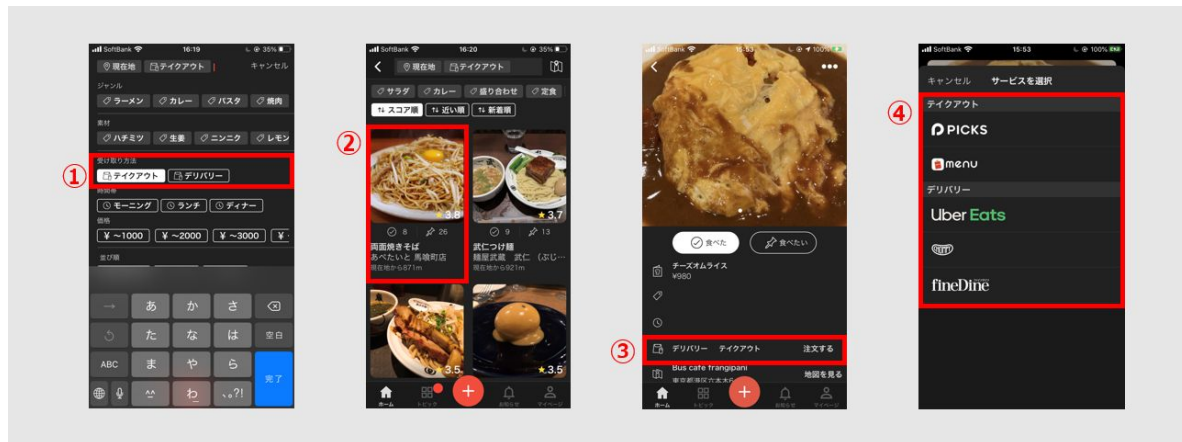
SoftBank 16:19 35%
現在地 テイクアウト キャンセル
ジャンル
ラーメン カレー パスタ 焼肉
素材
ハチミツ 生姜 ニンニク レモン
①
受け取り方法
テイクアウト デリバリー
時間帯
モーニング ランチ ディナー
価格
¥ ~1000 ¥ ~2000 ¥ ~3000
並び順
→ あ か さ ⌫
た な は 空白
ABC ま や ら 完了
^^ わ 、。?!

SoftBank 16:20 35%
現在地 テイクアウト
サラダ カレー 盛り合わせ 定食
スコア順 近い順 新着順
②
3.8
8 26
両面焼きそば
あぺたいと 馬喰町店
現在地から871m
3.7
9 13
武仁つけ麺
麺屋武蔵 武仁（ぶじ…
現在地から921m
3.5
3.5
ホーム トピック お知らせ マイページ

SoftBank 15:53 100%
食べた 食べたい
チーズオムライス
¥980
③
デリバリー テイクアウト 注文する
Bus cafe frangipani
地図を見る
ホーム トピック お知らせ マイページ

SoftBank 15:53 100%
キャンセル サービスを選択
④
テイクアウト
PICKS
menu
デリバリー
Uber Eats
fineDine